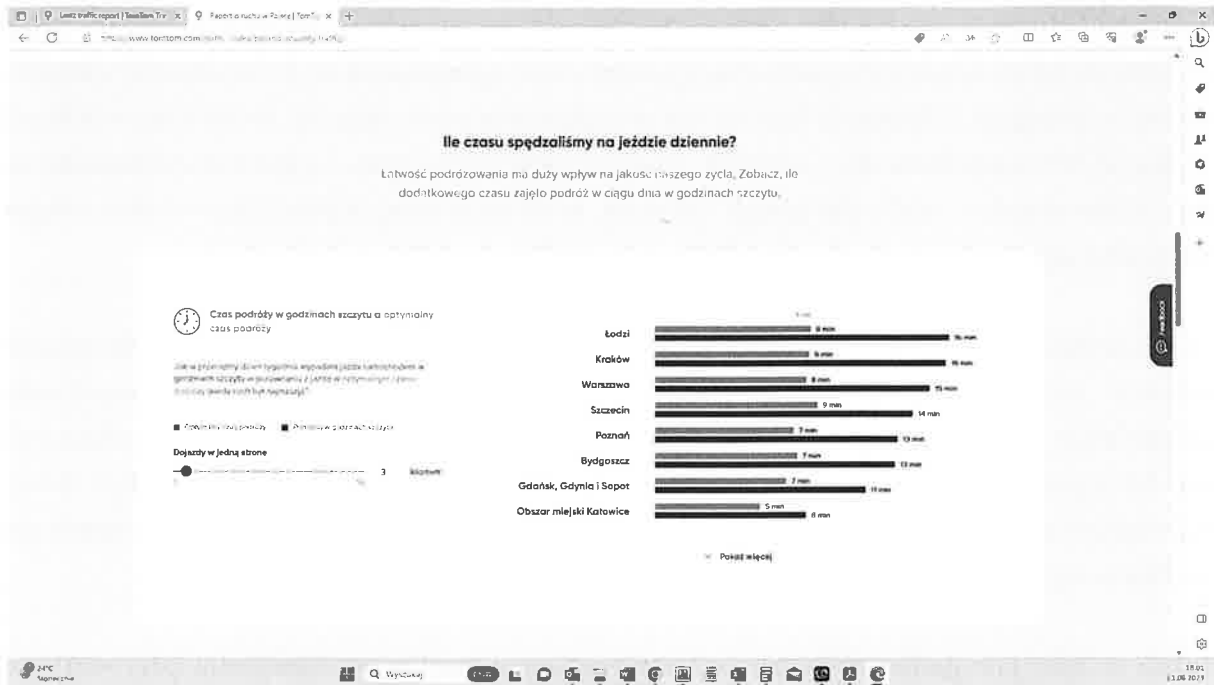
Lodz traffic report | TomTom Tr ×
Raport o ruchu w Polsce | TomT ×
www.tomtom.com

Ile czasu spędzaliśmy na jeździe dziennie?

Łatwość podróżowania ma duży wpływ na jakość naszego życia. Zobacz, ile dodatkowego czasu zajęło podróż w ciągu dnia w godzinach szczytu.

Czas podróży w godzinach szczytu a optymalny czas podróży

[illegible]

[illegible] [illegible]

Dojazdy w jedną stronę

3 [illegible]

| Miasto | | |
|---|---|---|
| Łodzi | 8 min | 16 min |
| Kraków | 8 min | 16 min |
| Warszawa | 8 min | 15 min |
| Szczecin | 9 min | 14 min |
| Poznań | 7 min | 13 min |
| Bydgoszcz | 7 min | 13 min |
| Gdańsk, Gdynia i Sopot | 7 min | 11 min |
| Obszar miejski Katowice | 5 min | 8 min |

Pokaż więcej

Feedback

24°C
Słonecznie
Wyszukaj
18:01
13.06.2023